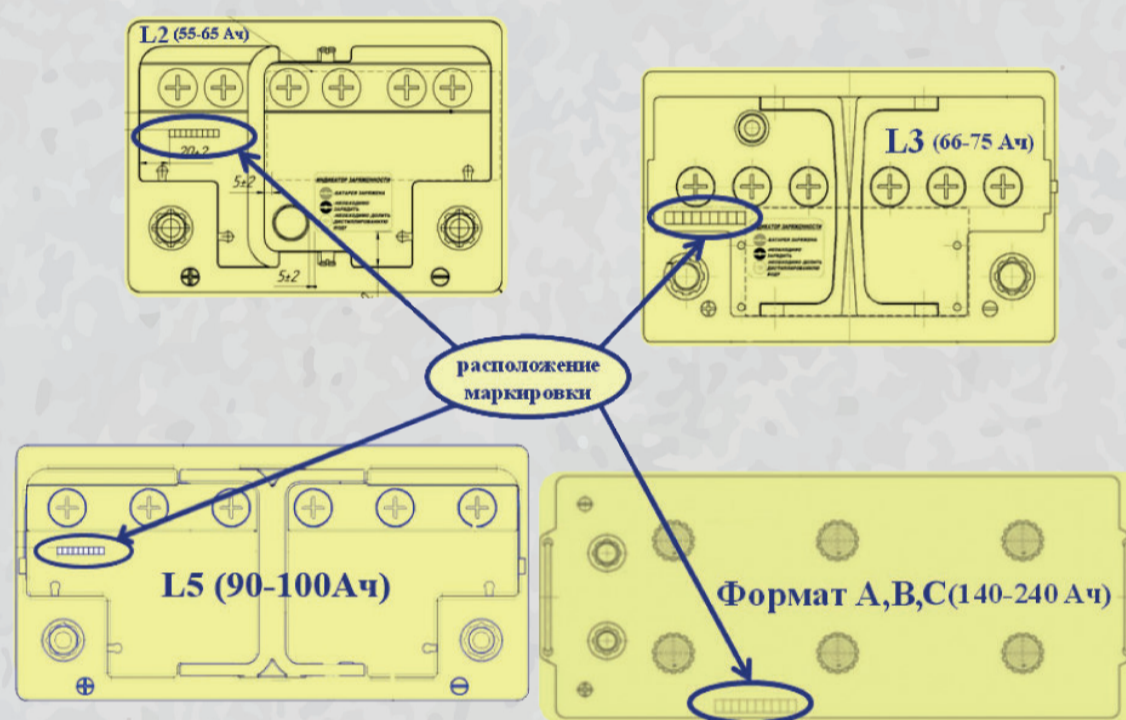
L2 (55-65 Ач)

20±2

5±2

5±2

ИНДИКАТОР ЗАРЯЖЕННОСТИ

БАТАРЕЯ ЗАРЯЖЕНА

НЕОБХОДИМО ЗАРЯДИТЬ

НЕОБХОДИМО ДОЛИТЬ ДИСТИЛЛИРОВАННУЮ ВОДУ

L3 (66-75 Ач)

ИНДИКАТОР ЗАРЯЖЕННОСТИ

БАТАРЕЯ ЗАРЯЖЕНА

НЕОБХОДИМО ЗАРЯДИТЬ

НЕОБХОДИМО ДОЛИТЬ ДИСТИЛЛИРОВАННУЮ ВОДУ

расположение маркировки

L5 (90-100Ач)

Формат А,В,С(140-240 Ач)